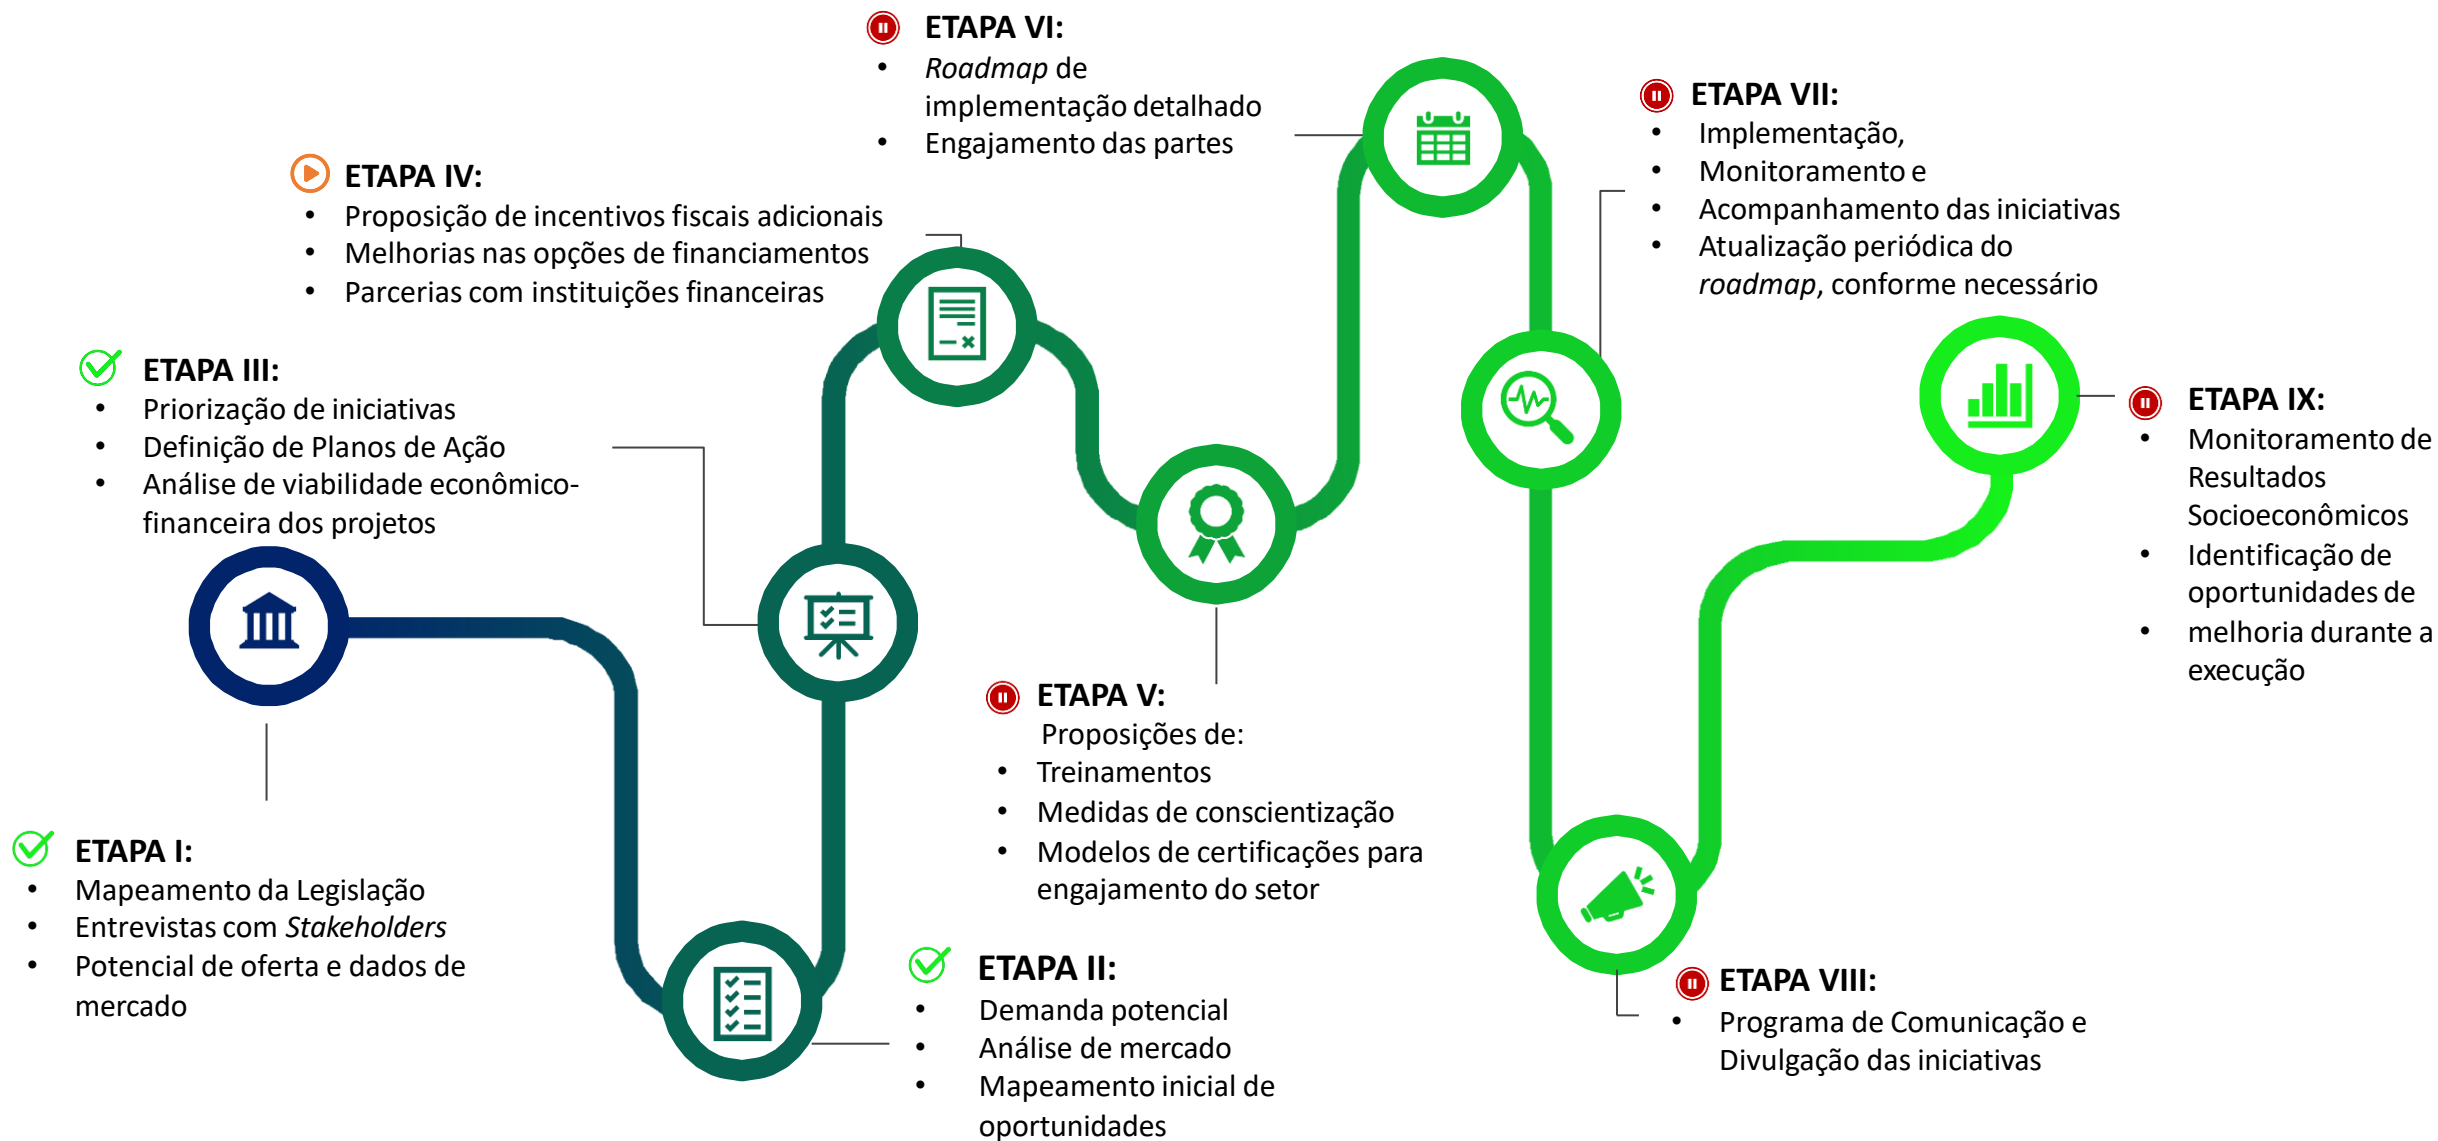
ETAPA I:
• Mapeamento da Legislação
• Entrevistas com *Stakeholders*
• Potencial de oferta e dados de mercado

ETAPA II:
• Demanda potencial
• Análise de mercado
• Mapeamento inicial de oportunidades

ETAPA III:
• Priorização de iniciativas
• Definição de Planos de Ação
• Análise de viabilidade econômico-financeira dos projetos

ETAPA IV:
• Proposição de incentivos fiscais adicionais
• Melhorias nas opções de financiamentos
• Parcerias com instituições financeiras

ETAPA V:
Proposições de:
• Treinamentos
• Medidas de conscientização
• Modelos de certificações para engajamento do setor

ETAPA VI:
• *Roadmap* de implementação detalhado
• Engajamento das partes

ETAPA VII:
• Implementação,
• Monitoramento e
• Acompanhamento das iniciativas
• Atualização periódica do *roadmap*, conforme necessário

ETAPA VIII:
• Programa de Comunicação e Divulgação das iniciativas

ETAPA IX:
• Monitoramento de Resultados Socioeconômicos
• Identificação de oportunidades de
• melhoria durante a execução